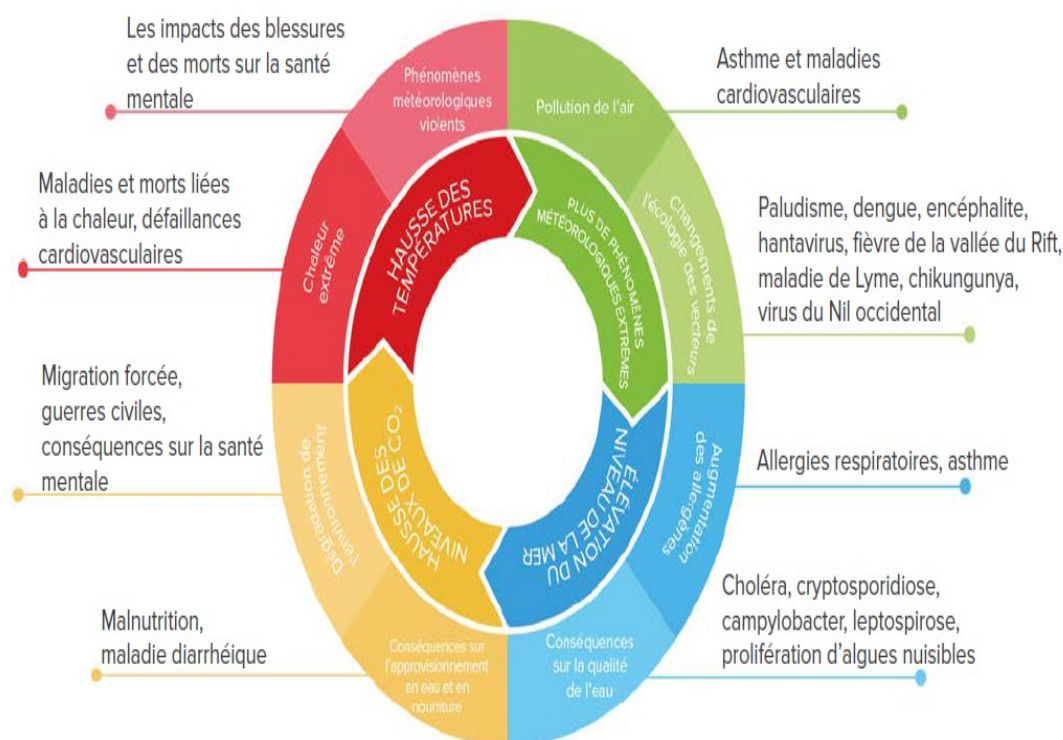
Les impacts des blessures et des morts sur la santé mentale

Phénomènes météorologiques violents

Pollution de l'air

Asthme et maladies cardiovasculaires

Maladies et morts liées à la chaleur, défaillances cardiovasculaires

Chaleur extrême

HAUSSE DES TEMPÉRATURES

PLUS DE PHÉNOMÈNES MÉTÉOROLOGIQUES EXTRÊMES

Changements de l'écologie des vecteurs

Paludisme, dengue, encéphalite, hantavirus, fièvre de la vallée du Rift, maladie de Lyme, chikungunya, virus du Nil occidental

Migration forcée, guerres civiles, conséquences sur la santé mentale

Dégradation de l'environnement

HAUSSE DES NIVEAUX DE $CO_2$

ÉLÉVATION DU NIVEAU DE LA MER

Augmentation des allergènes

Allergies respiratoires, asthme

Choléra, cryptosporidiose, campylobacter, leptospirose, prolifération d'algues nuisibles

Malnutrition, maladie diarrhéique

Conséquences sur l'approvisionnement en eau et en nourriture

Conséquences sur la qualité de l'eau